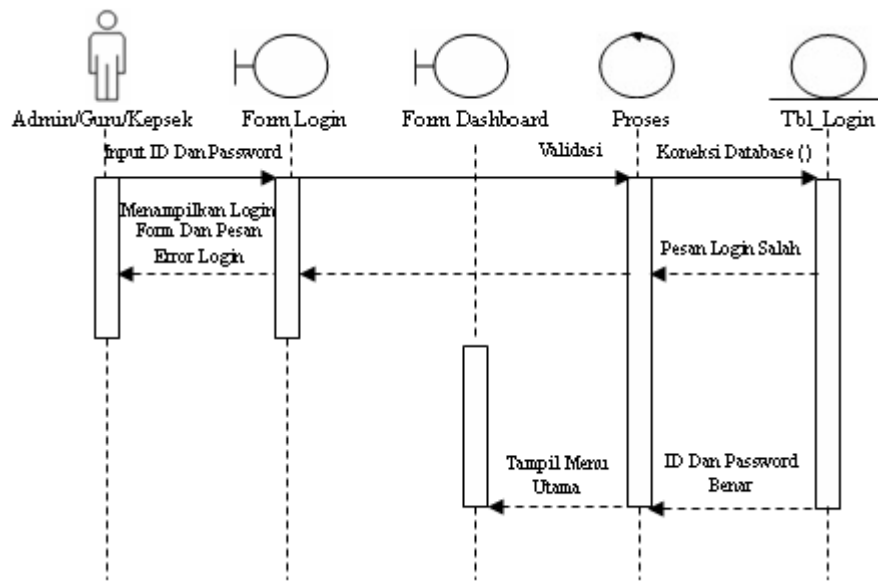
Admin/Guru/Kepsek

Form Login

Form Dashboard

Proses

Tbl_Login

Input ID Dan Password

Validasi

Koneksi Database ()

Menampilkan Login Form Dan Pesan Error Login

Pesan Login Salah

Tampil Menu Utama

ID Dan Password Benar